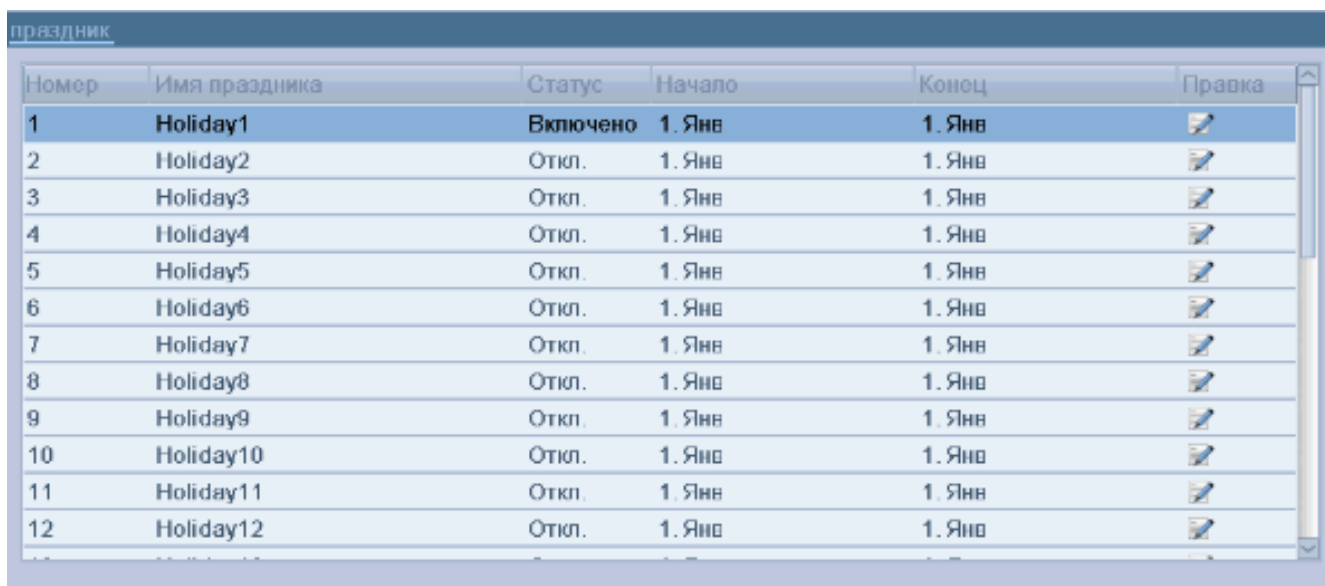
праздник

| Номер | Имя праздника | Статус | Начало | Конец | Правка |
|---|---|---|---|---|---|
| 1 | Holiday1 | Включено | 1. Янв | 1. Янв | |
| 2 | Holiday2 | Откл. | 1. Янв | 1. Янв | |
| 3 | Holiday3 | Откл. | 1. Янв | 1. Янв | |
| 4 | Holiday4 | Откл. | 1. Янв | 1. Янв | |
| 5 | Holiday5 | Откл. | 1. Янв | 1. Янв | |
| 6 | Holiday6 | Откл. | 1. Янв | 1. Янв | |
| 7 | Holiday7 | Откл. | 1. Янв | 1. Янв | |
| 8 | Holiday8 | Откл. | 1. Янв | 1. Янв | |
| 9 | Holiday9 | Откл. | 1. Янв | 1. Янв | |
| 10 | Holiday10 | Откл. | 1. Янв | 1. Янв | |
| 11 | Holiday11 | Откл. | 1. Янв | 1. Янв | |
| 12 | Holiday12 | Откл. | 1. Янв | 1. Янв | |
| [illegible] | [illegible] | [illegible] | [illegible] | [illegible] | |